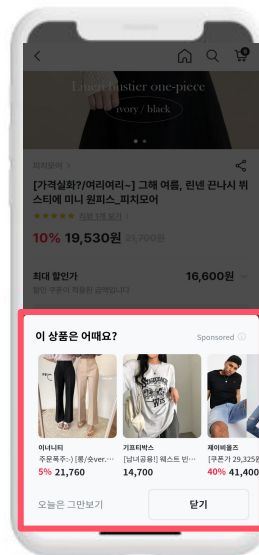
0

Linen bustier one-piece

ivory / black

피치모어 >

[가격실화?/여리여리~] 그해 여름, 린넨 끈나시 뷔스티에 미니 원피스_피치모어

리뷰 1,368개

10% 19,530원 21,700원

최대 할인가 16,600원

할인 쿠폰이 적용된 금액입니다.

이 상품은 어때요?

Sponsored

이너니티
주문폭주~:) [롱/숏ver.
5% 21,760

기프티박스
[남녀공용] 웨스트 빈티
14,700

제이배율즈
[쿠폰가 29,325원
40% 41,400

오늘은 그만보기

닫기